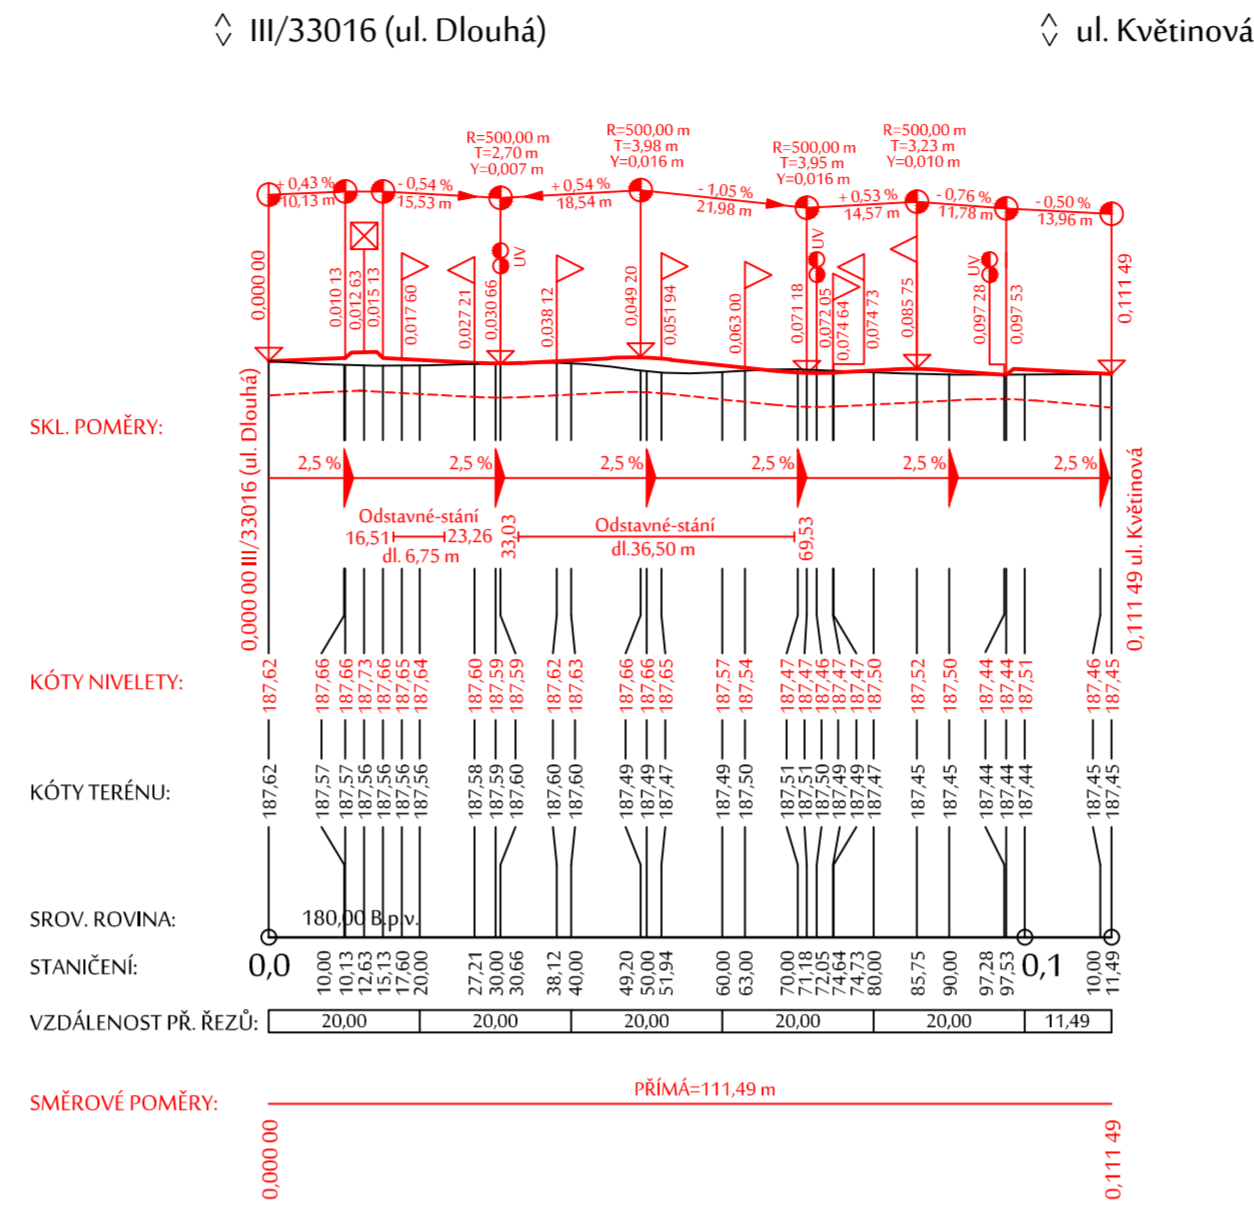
III/33016 (ul. Dlouhá)

ul. Květinová

R=500,00 m
T=2,70 m
Y=0,007 m

R=500,00 m
T=3,98 m
Y=0,016 m

R=500,00 m
T=3,95 m
Y=0,016 m

R=500,00 m
T=3,23 m
Y=0,010 m

+0,43 %
10,13 m
-0,54 %
15,53 m
+0,54 %
18,54 m
-1,05 %
21,98 m
+0,53 %
14,57 m
-0,76 %
11,78 m
-0,50 %
13,96 m

UV UV UV

0,000 00
0,010 13
0,012 63
0,015 13
0,017 60
0,027 21
0,030 66
0,038 12
0,049 20
0,051 94
0,063 00
0,071 18
0,072 05
0,074 64
0,074 73
0,085 75
0,097 28
0,097 53
0,111 49

SKL. POMĚRY:

2,5 % 2,5 % 2,5 % 2,5 % 2,5 % 2,5 %

0,000 00 III/33016 (ul. Dlouhá)

0,111 49 ul. Květinová

Odstavné-stání
16,51 23,26
dl. 6,75 m

33,03

Odstavné-stání
dl.36,50 m

69,53

KÓTY NIVELETY:
187,62 187,66 187,66 187,73 187,66 187,65 187,64 187,60 187,59 187,59 187,62 187,63 187,66 187,66 187,65 187,57 187,54 187,47 187,47 187,46 187,47 187,47 187,50 187,52 187,50 187,44 187,44 187,51 187,46 187,45

KÓTY TERÉNU:
187,62 187,57 187,57 187,56 187,56 187,56 187,56 187,58 187,59 187,60 187,60 187,60 187,49 187,49 187,47 187,49 187,50 187,51 187,51 187,50 187,49 187,49 187,47 187,45 187,45 187,44 187,44 187,44 187,45 187,45

SROV. ROVINA: 180,00 B.p.v.

STANIČENÍ: 0,0 10,00 10,13 12,63 15,13 17,60 20,00 27,21 30,00 30,66 38,12 40,00 49,20 50,00 51,94 60,00 63,00 70,00 71,18 72,05 74,64 74,73 80,00 85,75 90,00 97,28 97,53 0,1 10,00 11,49

VZDÁLENOST PŘ. ŘEZŮ:
| 20,00 | 20,00 | 20,00 | 20,00 | 20,00 | 11,49 |
|---|---|---|---|---|---|

SMĚROVÉ POMĚRY:

PŘÍMÁ=111,49 m

0,000 00
0,111 49